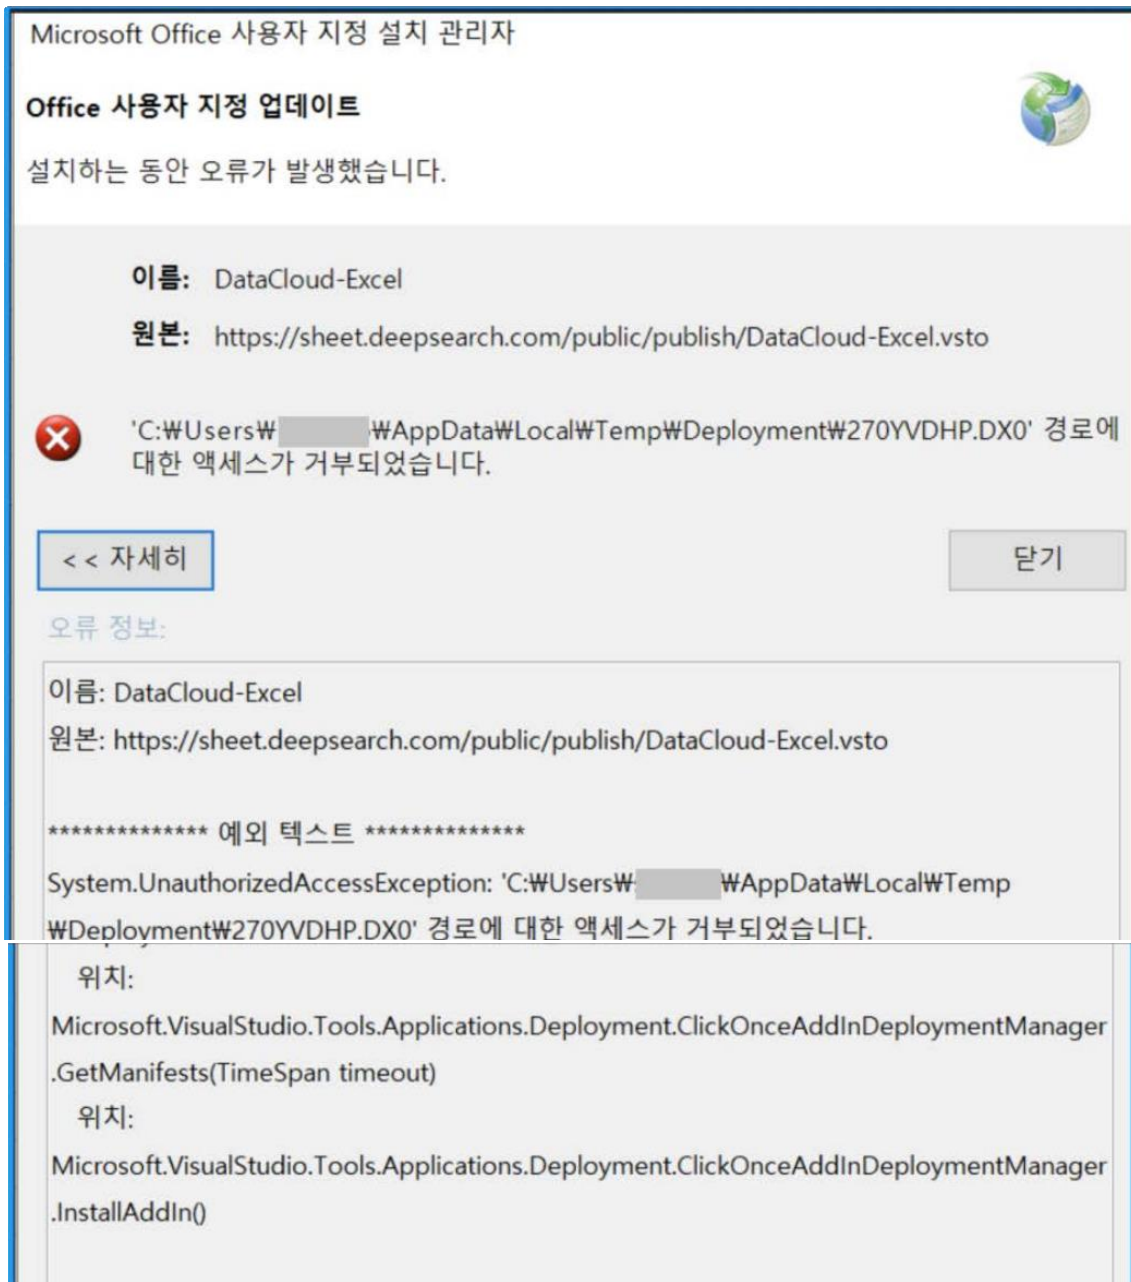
Microsoft Office 사용자 지정 설치 관리자

Office 사용자 지정 업데이트

설치하는 동안 오류가 발생했습니다.

이름: DataCloud-Excel

원본: https://sheet.deepsearch.com/public/publish/DataCloud-Excel.vsto

'C:₩Users₩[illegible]₩AppData₩Local₩Temp₩Deployment₩270YVDHP.DX0' 경로에 대한 액세스가 거부되었습니다.

<< 자세히

닫기

오류 정보:

이름: DataCloud-Excel

원본: https://sheet.deepsearch.com/public/publish/DataCloud-Excel.vsto

************** 예외 텍스트 **************

System.UnauthorizedAccessException: 'C:₩Users₩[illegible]₩AppData₩Local₩Temp₩Deployment₩270YVDHP.DX0' 경로에 대한 액세스가 거부되었습니다.

위치:

Microsoft.VisualStudio.Tools.Applications.Deployment.ClickOnceAddInDeploymentManager.GetManifests(TimeSpan timeout)

위치:

Microsoft.VisualStudio.Tools.Applications.Deployment.ClickOnceAddInDeploymentManager.InstallAddIn()